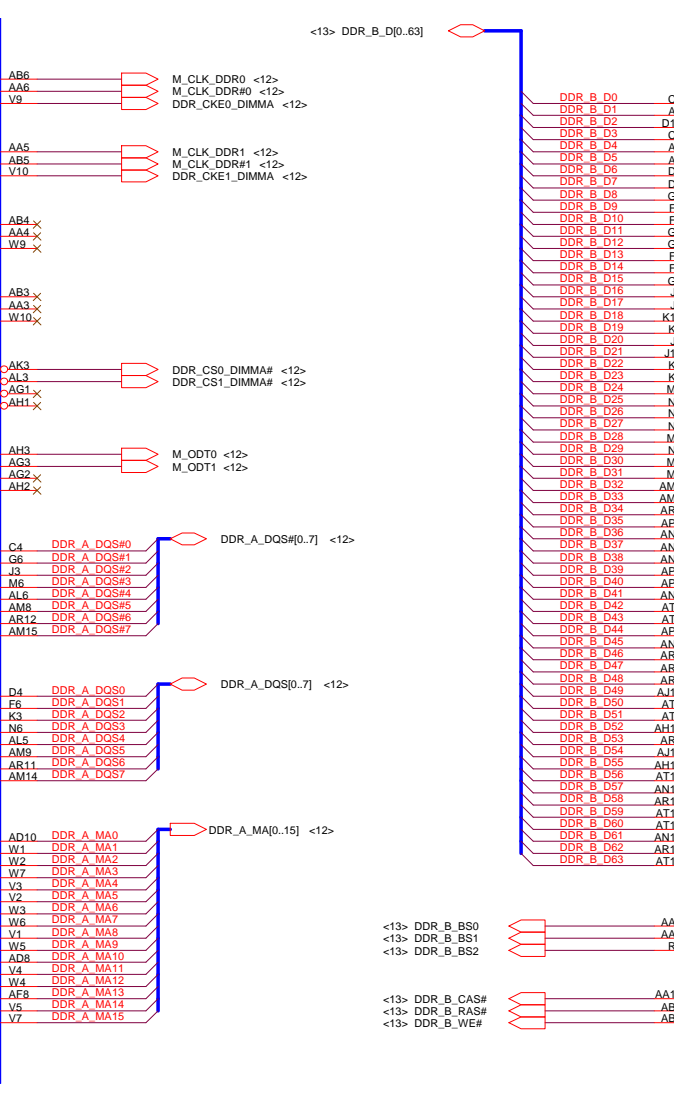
<13> DDR_B_D[0..63]

AB6
AA6
V9
M_CLK_DDR0 <12>
M_CLK_DDR#0 <12>
DDR_CKE0_DIMMA <12>

AA5
AB5
V10
M_CLK_DDR1 <12>
M_CLK_DDR#1 <12>
DDR_CKE1_DIMMA <12>

AB4
AA4
W9

AB3
AA3
W10

AK3
AL3
AG1
AH1
DDR_CS0_DIMMA# <12>
DDR_CS1_DIMMA# <12>

AH3
AG3
AG2
AH2
M_ODT0 <12>
M_ODT1 <12>

C4 DDR_A_DQS#0
G6 DDR_A_DQS#1
J3 DDR_A_DQS#2
M6 DDR_A_DQS#3
AL6 DDR_A_DQS#4
AM8 DDR_A_DQS#5
AR12 DDR_A_DQS#6
AM15 DDR_A_DQS#7
DDR_A_DQS#[0..7] <12>

D4 DDR_A_DQS0
F6 DDR_A_DQS1
K3 DDR_A_DQS2
N6 DDR_A_DQS3
AL5 DDR_A_DQS4
AM9 DDR_A_DQS5
AR11 DDR_A_DQS6
AM14 DDR_A_DQS7
DDR_A_DQS[0..7] <12>

AD10 DDR_A_MA0
W1 DDR_A_MA1
W2 DDR_A_MA2
W7 DDR_A_MA3
V3 DDR_A_MA4
V2 DDR_A_MA5
W3 DDR_A_MA6
W6 DDR_A_MA7
V1 DDR_A_MA8
W5 DDR_A_MA9
AD8 DDR_A_MA10
V4 DDR_A_MA11
W4 DDR_A_MA12
AF8 DDR_A_MA13
V5 DDR_A_MA14
V7 DDR_A_MA15
DDR_A_MA[0..15] <12>

DDR_B_D0
DDR_B_D1
DDR_B_D2
DDR_B_D3
DDR_B_D4
DDR_B_D5
DDR_B_D6
DDR_B_D7
DDR_B_D8
DDR_B_D9
DDR_B_D10
DDR_B_D11
DDR_B_D12
DDR_B_D13
DDR_B_D14
DDR_B_D15
DDR_B_D16
DDR_B_D17
DDR_B_D18
DDR_B_D19
DDR_B_D20
DDR_B_D21
DDR_B_D22
DDR_B_D23
DDR_B_D24
DDR_B_D25
DDR_B_D26
DDR_B_D27
DDR_B_D28
DDR_B_D29
DDR_B_D30
DDR_B_D31
DDR_B_D32
DDR_B_D33
DDR_B_D34
DDR_B_D35
DDR_B_D36
DDR_B_D37
DDR_B_D38
DDR_B_D39
DDR_B_D40
DDR_B_D41
DDR_B_D42
DDR_B_D43
DDR_B_D44
DDR_B_D45
DDR_B_D46
DDR_B_D47
DDR_B_D48
DDR_B_D49
DDR_B_D50
DDR_B_D51
DDR_B_D52
DDR_B_D53
DDR_B_D54
DDR_B_D55
DDR_B_D56
DDR_B_D57
DDR_B_D58
DDR_B_D59
DDR_B_D60
DDR_B_D61
DDR_B_D62
DDR_B_D63

<13> DDR_B_BS0
<13> DDR_B_BS1
<13> DDR_B_BS2

<13> DDR_B_CAS#
<13> DDR_B_RAS#
<13> DDR_B_WE#